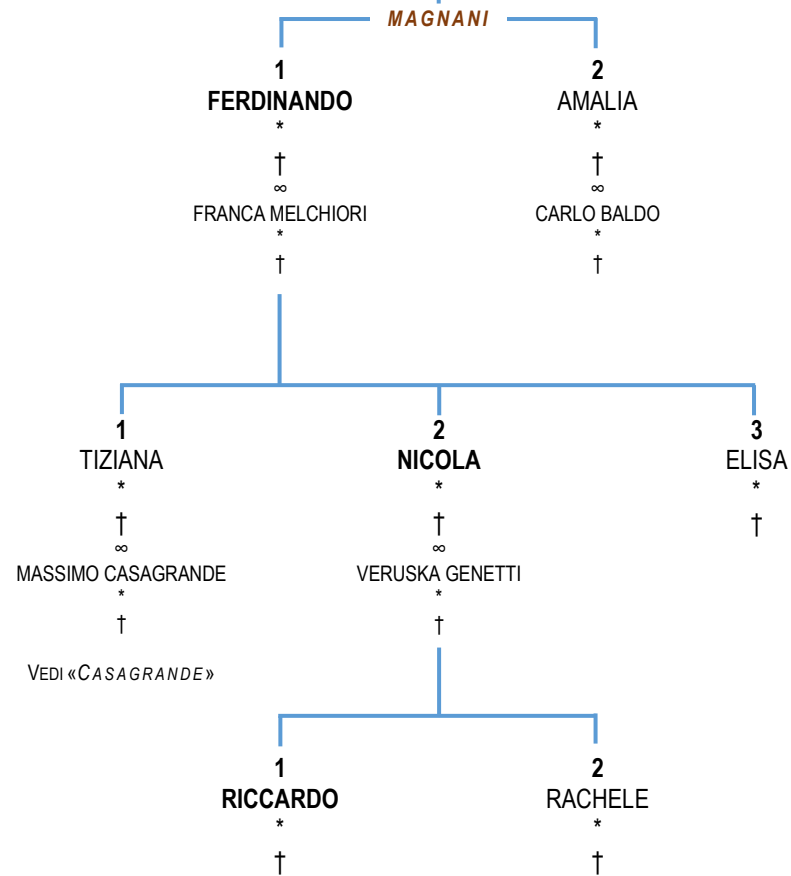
MAGNANI

1
FERDINANDO
*
†
∞
FRANCA MELCHIORI
*
†

2
AMALIA
*
†
∞
CARLO BALDO
*
†

1
TIZIANA
*
†
∞
MASSIMO CASAGRANDE
*
†

VEDI «CASAGRANDE»

2
NICOLA
*
†
∞
VERUSKA GENETTI
*
†

3
ELISA
*
†

1
RICCARDO
*
†

2
RACHELE
*
†